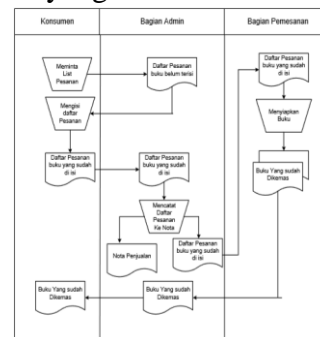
Konsumen

Bagian Admin

Bagian Pemesanan

Meminta List Pesanan

Daftar Pesanan buku belum terisi

Mengisi daftar Pesanan

Daftar Pesanan buku yang sudah di isi

Daftar Pesanan buku yang sudah di isi

Mencatat Daftar Pesanan Ke Nota

Nota Penjualan

Daftar Pesanan buku yang sudah di isi

Daftar Pesanan buku yang sudah di isi

Menyiapkan Buku

Buku Yang sudah Dikemas

Buku Yang sudah Dikemas

Buku Yang sudah Dikemas